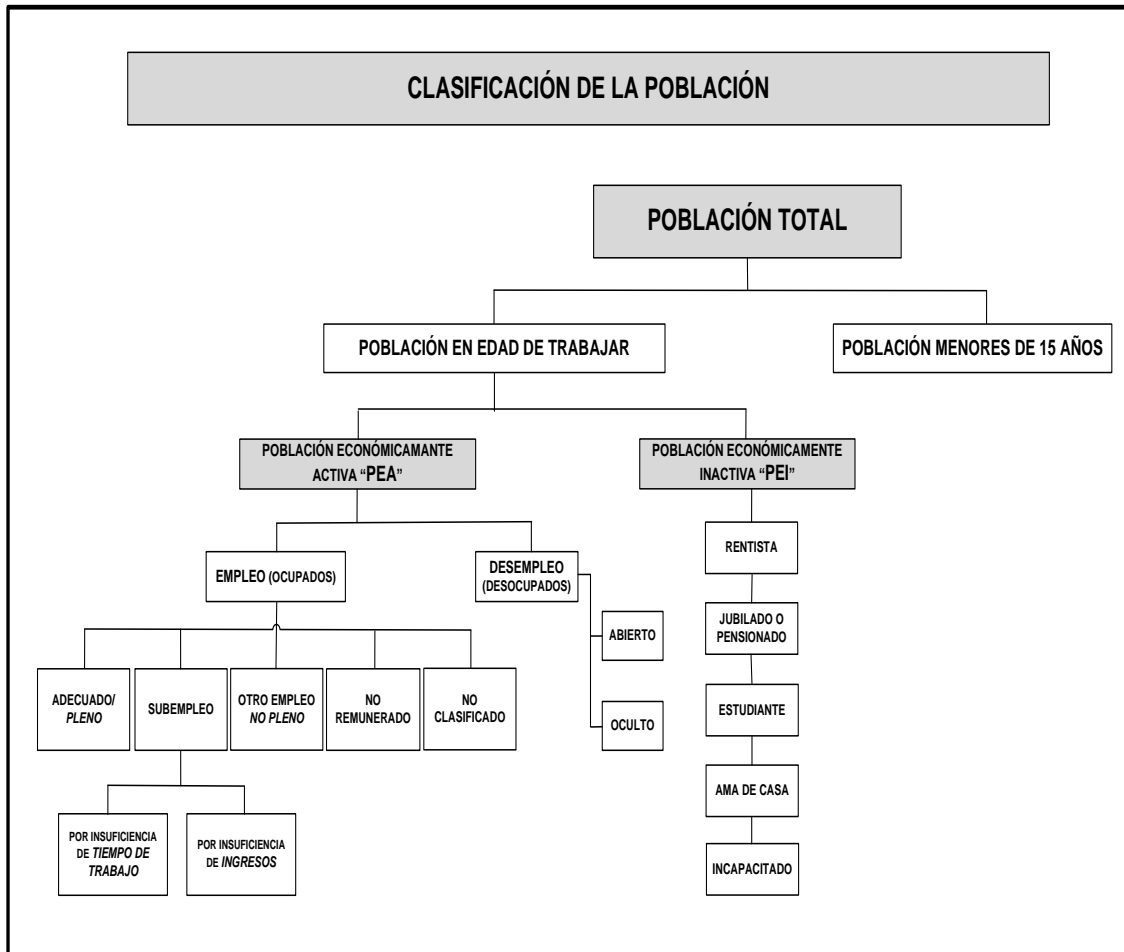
CLASIFICACIÓN DE LA POBLACIÓN

POBLACIÓN TOTAL

POBLACIÓN EN EDAD DE TRABAJAR

POBLACIÓN MENORES DE 15 AÑOS

POBLACIÓN ECONÓMICAMANTE ACTIVA "PEA"

POBLACIÓN ECONÓMICAMENTE INACTIVA "PEI"

EMPLEO (OCUPADOS)

DESEMPLEO (DESOCUPADOS)

ADECUADO/ PLENO

SUBEMPLEO

OTRO EMPLEO NO PLENO

NO REMUNERADO

NO CLASIFICADO

POR INSUFICIENCIA DE TIEMPO DE TRABAJO

POR INSUFICIENCIA DE INGRESOS

ABIERTO

OCULTO

RENTISTA

JUBILADO O PENSIONADO

ESTUDIANTE

AMA DE CASA

INCAPACITADO